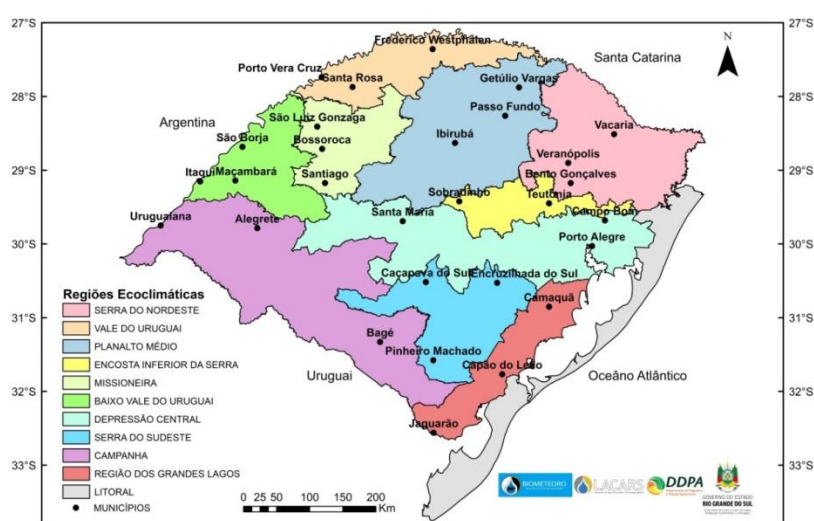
27°S
28°S
29°S
30°S
31°S
32°S
33°S

27°S
28°S
29°S
30°S
31°S
32°S
33°S

N

Frederico Westphalen
Santa Catarina
Porto Vera Cruz
Santa Rosa
Getúlio Vargas
Passo Fundo
Argentina
São Luiz Gonzaga
Vacaria
São Borja
Bossoroca
Ibirubá
Veranópolis
Itaqui
Maçambará
Santiago
Bento Gonçalves
Sobradinho
Teutônia
Uruguaiana
Santa Maria
Campo Bom
Alegrete
Porto Alegre
Caçapava do Sul
Encruzilhada do Sul
Camaquã
Bagé
Pinheiro Machado
Uruguai
Capão do Leão
Oceâno Atlântico
Jaguarão

Regiões Ecoclimáticas
SERRA DO NORDESTE
VALE DO URUGUAI
PLANALTO MÉDIO
ENCOSTA INFERIOR DA SERRA
MISSIONEIRA
BAIXO VALE DO URUGUAI
DEPRESSÃO CENTRAL
SERRA DO SUDESTE
CAMPANHA
REGIÃO DOS GRANDES LAGOS
LITORAL
MUNICÍPIOS

0 25 50 100 150 200 Km

BIOMETEORO
LACARS
DDPA
GOVERNO DO ESTADO RIO GRANDE DO SUL